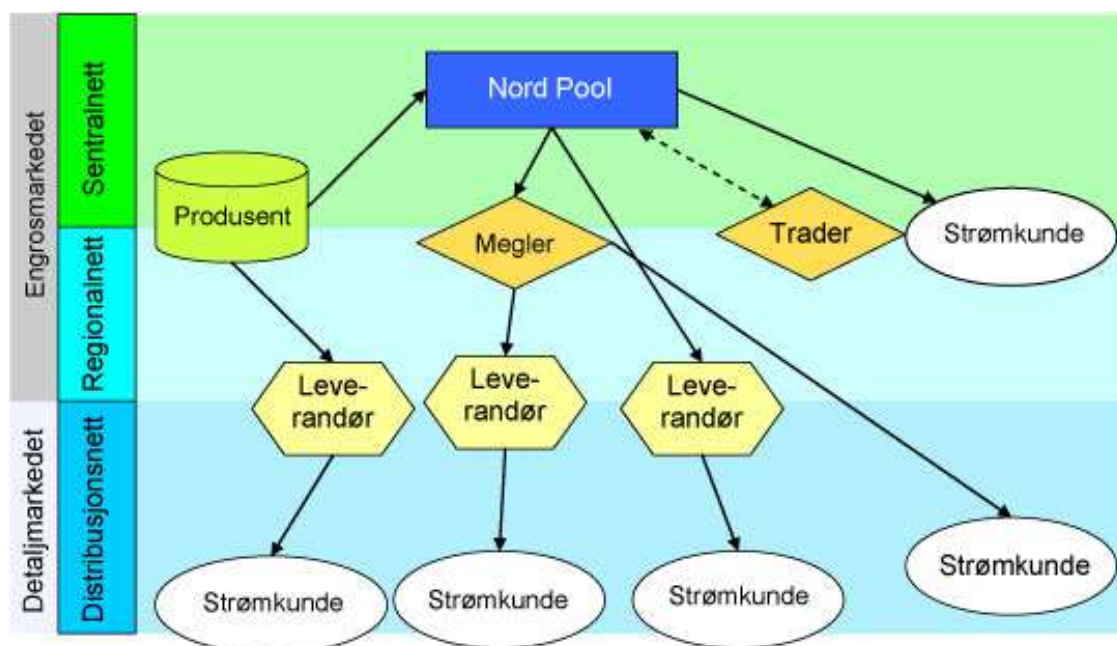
Engrosmarkedet

Detaljmarkedet

Sentralnett

Regionalnett

Distribusjonsnett

Nord Pool

Produsent

Megler

Trader

Strømkunde

Leverandør

Leverandør

Leverandør

Strømkunde

Strømkunde

Strømkunde

Strømkunde